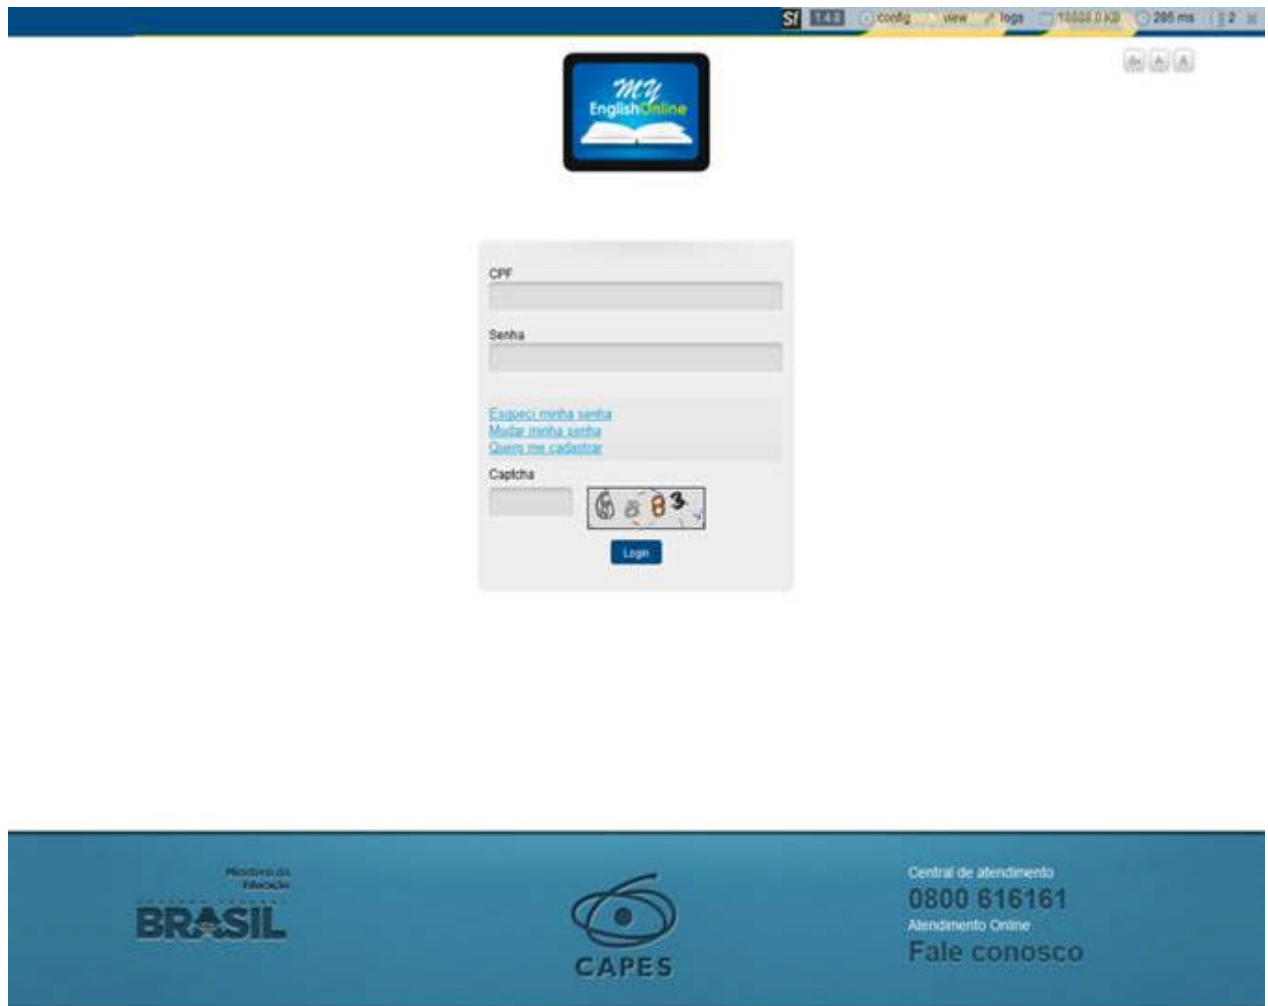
sf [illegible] config view logs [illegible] KB 285 ms 2

A- A A+

my English Online

CPF

Senha

Esqueci minha senha
Mudar minha senha
Quero me cadastrar

Captcha

6883

Login

Ministério da Educação
BRASIL

CAPES

Central de atendimento
0800 616161
Atendimento Online
Fale conosco